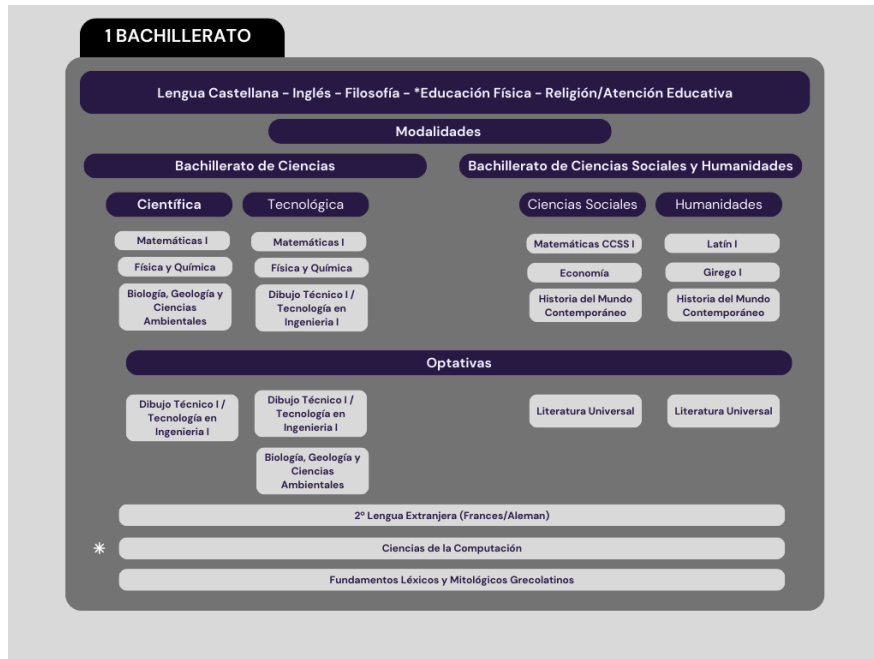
1 BACHILLERATO

Lengua Castellana - Inglés - Filosofía - *Educación Física - Religión/Atención Educativa

Modalidades

Bachillerato de Ciencias

Bachillerato de Ciencias Sociales y Humanidades

Científica

Tecnológica

Ciencias Sociales

Humanidades

Matemáticas I

Física y Química

Biología, Geología y Ciencias Ambientales

Matemáticas I

Física y Química

Dibujo Técnico I / Tecnología en Ingenieria I

Matemáticas CCSS I

Economía

Historia del Mundo Contemporáneo

Latín I

Girego I

Historia del Mundo Contemporáneo

Optativas

Dibujo Técnico I / Tecnología en Ingenieria I

Dibujo Técnico I / Tecnología en Ingenieria I

Biología, Geología y Ciencias Ambientales

Literatura Universal

Literatura Universal

2º Lengua Extranjera (Frances/Aleman)

*

Ciencias de la Computación

Fundamentos Léxicos y Mitológicos Grecolatinos